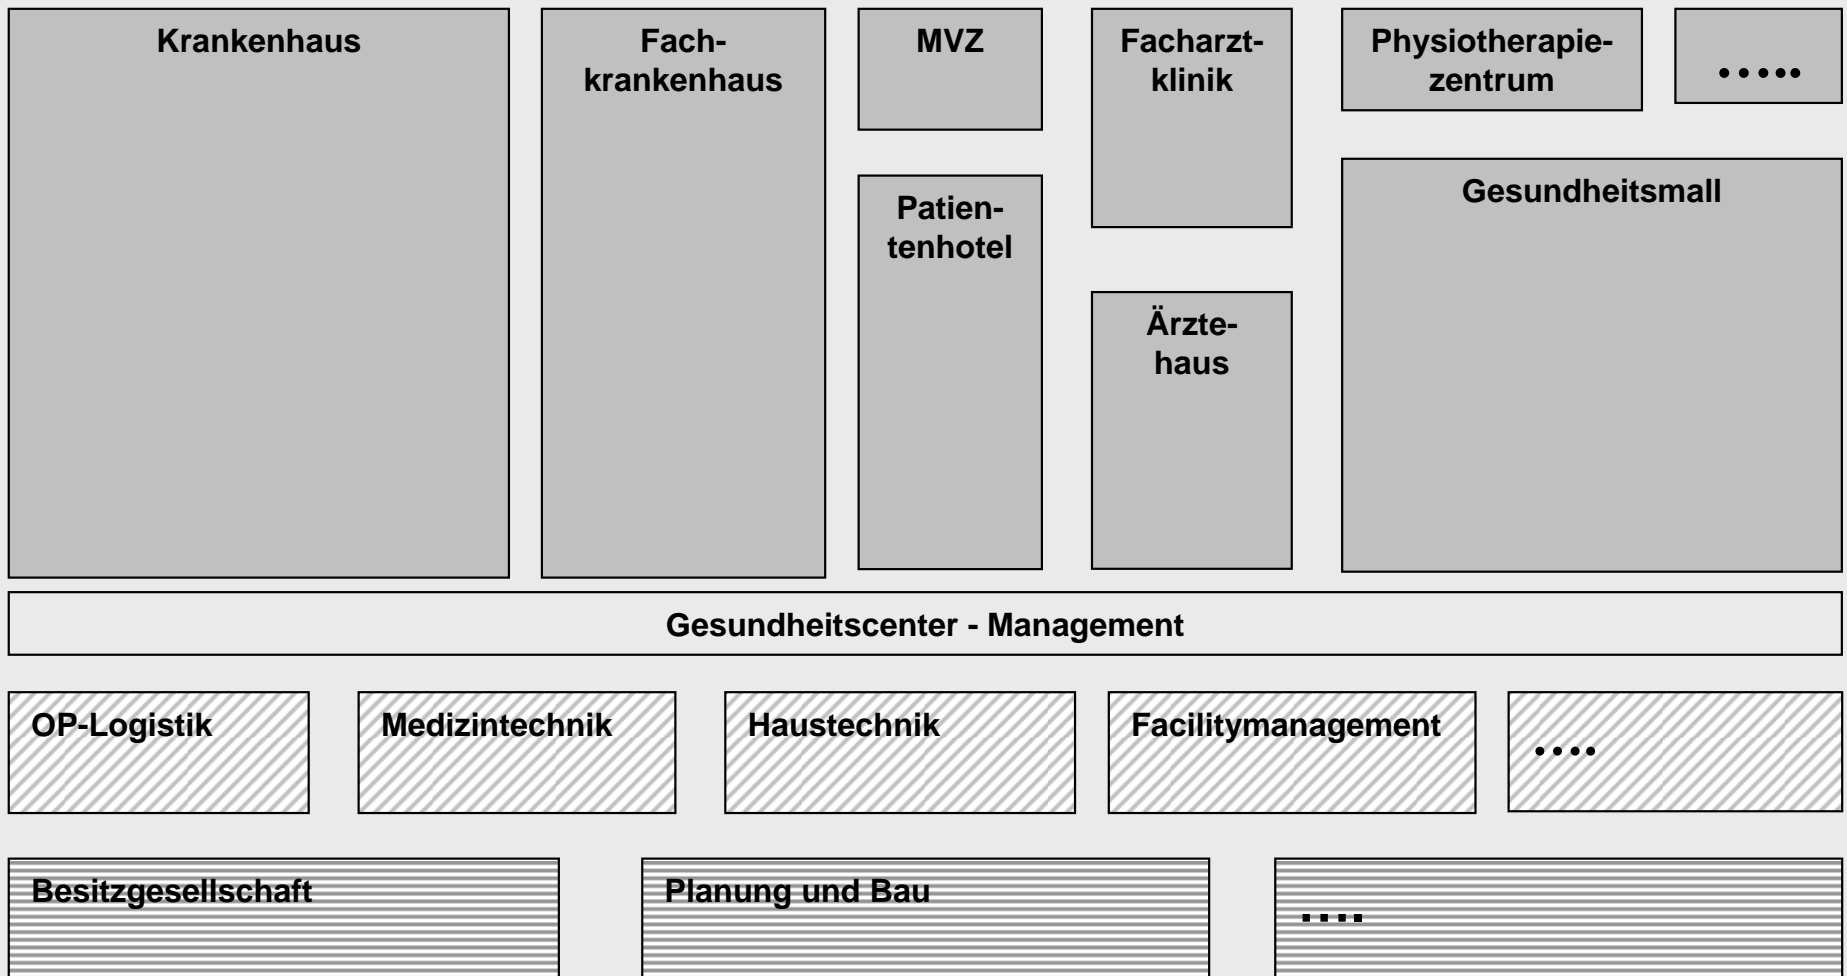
Krankenhaus

Fachkrankenhaus

MVZ

Patientenhotel

Facharztklinik

Ärztehaus

Physiotherapiezentrum

......

Gesundheitsmall

Gesundheitscenter - Management

OP-Logistik

Medizintechnik

Haustechnik

Facilitymanagement

....

Besitzgesellschaft

Planung und Bau

....